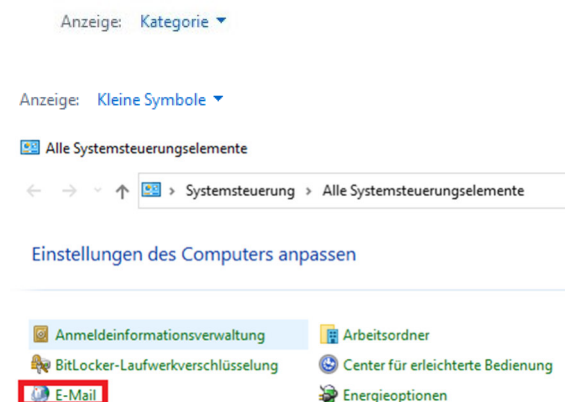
Anzeige: Kategorie ▾

Anzeige: Kleine Symbole ▾

Alle Systemsteuerungselemente

← → ˅ ↑ > Systemsteuerung > Alle Systemsteuerungselemente

Einstellungen des Computers anpassen

Anmeldeinformationsverwaltung

BitLocker-Laufwerkverschlüsselung

E-Mail

Arbeitsordner

Center für erleichterte Bedienung

Energieoptionen